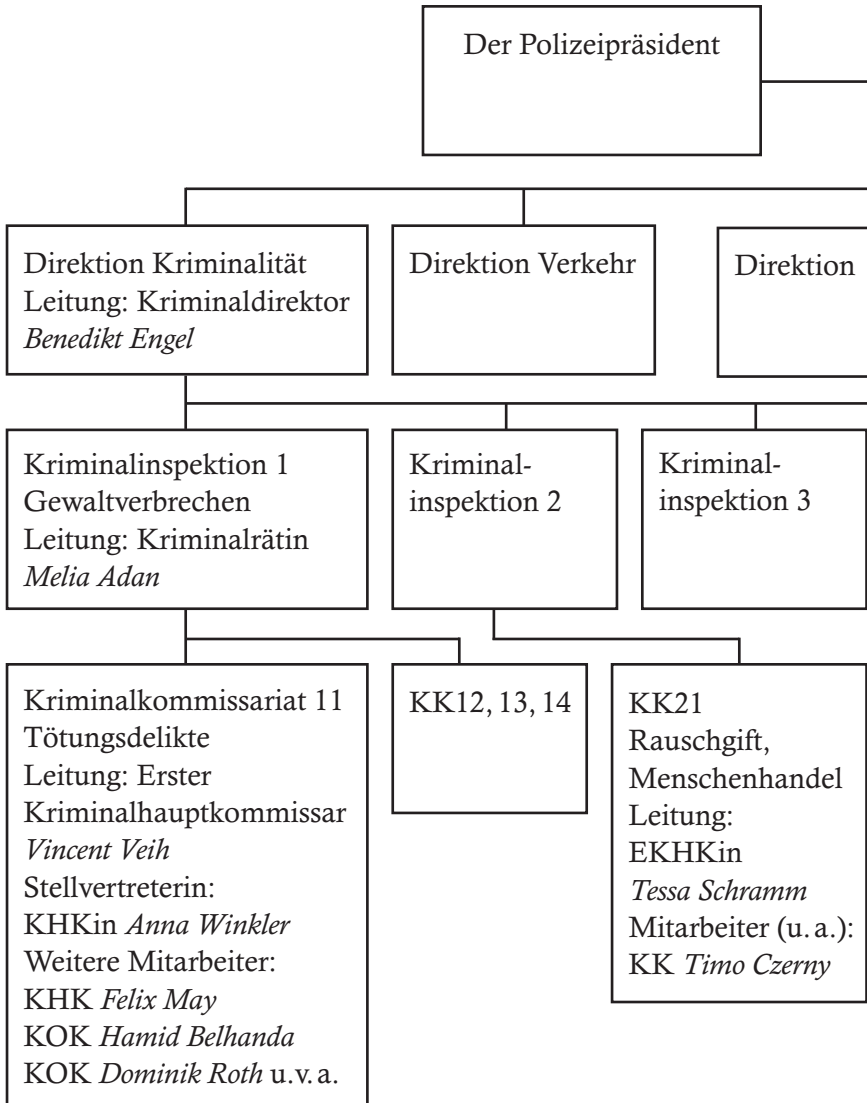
Der Polizeipräsident

Direktion Kriminalität
Leitung: Kriminaldirektor
Benedikt Engel

Direktion Verkehr

Direktion

Kriminalinspektion 1
Gewaltverbrechen
Leitung: Kriminalrätin
Melia Adan

Kriminalinspektion 2

Kriminalinspektion 3

Kriminalkommissariat 11
Tötungsdelikte
Leitung: Erster Kriminalhauptkommissar
Vincent Veih
Stellvertreterin:
KHKin Anna Winkler
Weitere Mitarbeiter:
KHK Felix May
KOK Hamid Belhanda
KOK Dominik Roth u.v.a.

KK12, 13, 14

KK21
Rauschgift, Menschenhandel
Leitung:
EKHKin
Tessa Schramm
Mitarbeiter (u.a.):
KK Timo Czerny